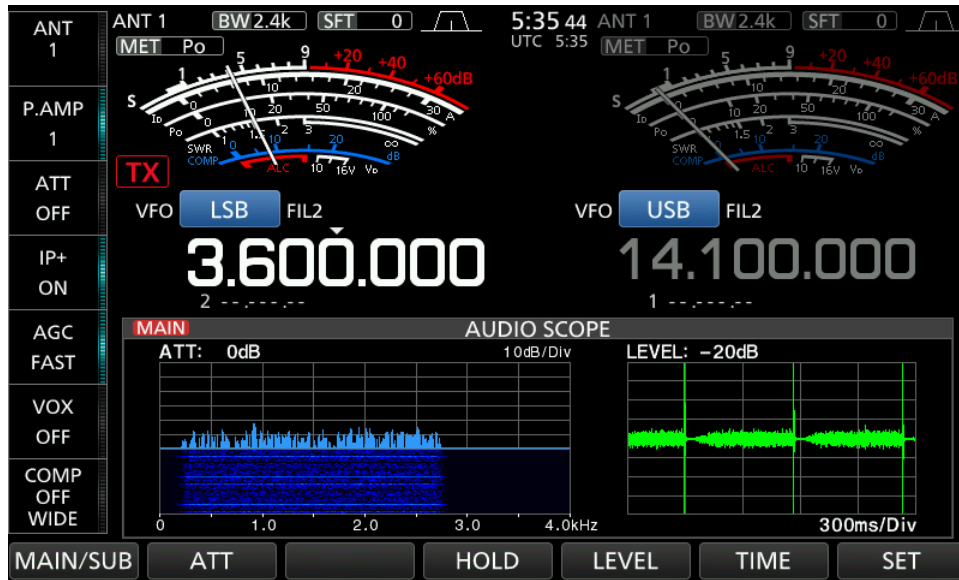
ANT 1

P.AMP 1

ATT OFF

IP+ ON

AGC FAST

VOX OFF

COMP OFF WIDE

ANT 1 BW 2.4k SFT 0
MET Po
S 1 5 9 +20 +40 +60dB
Po 0 10 20 50 100
Id 10 20 30 A
SWR 1 1.5 2 3 ∞ %
COMP 0 10 20 dB
ALC 10 16V Vd
TX

5:35 44 UTC 5:35

ANT 1 BW 2.4k SFT 0
MET Po
S 1 5 9 +20 +40 +60dB
Po 0 10 20 50 100
Id 10 20 30 A
SWR 1 1.5 2 3 ∞ %
COMP 0 10 20 dB
ALC 10 16V Vd

VFO LSB FIL2
3.600.000
2 --.---.--

VFO USB FIL2
14.100.000
1 --.---.--

MAIN
AUDIO SCOPE
ATT: 0dB 10dB/Div
0 1.0 2.0 3.0 4.0kHz
LEVEL: -20dB
300ms/Div

MAIN/SUB ATT HOLD LEVEL TIME SET